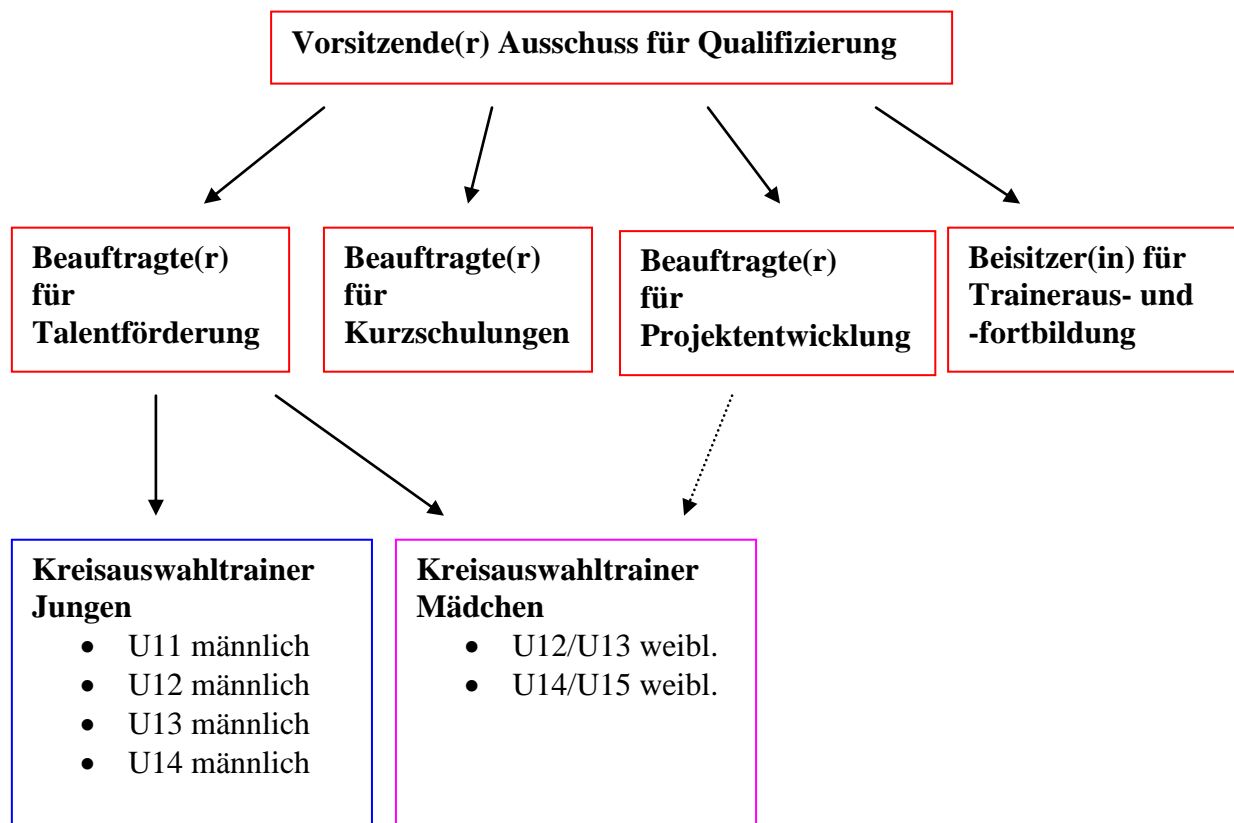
Vorsitzende(r) Ausschuss für Qualifizierung

Beauftragte(r) für Talentförderung

Beauftragte(r) für Kurzschulungen

Beauftragte(r) für Projektentwicklung

Beisitzer(in) für Traineraus- und -fortbildung

Kreisauswahltrainer Jungen
- U11 männlich
- U12 männlich
- U13 männlich
- U14 männlich

Kreisauswahltrainer Mädchen
- U12/U13 weibl.
- U14/U15 weibl.